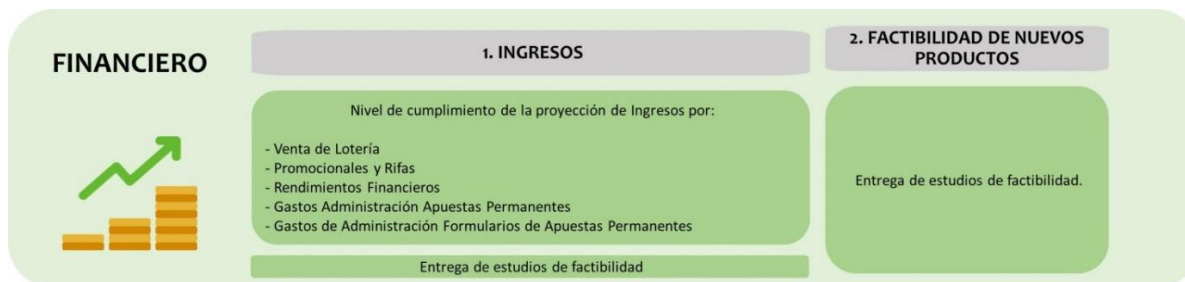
FINANCIERO

1. INGRESOS

Nivel de cumplimiento de la proyección de Ingresos por:

- Venta de Lotería
- Promocionales y Rifas
- Rendimientos Financieros
- Gastos Administración Apuestas Permanentes
- Gastos de Administración Formularios de Apuestas Permanentes

Entrega de estudios de factibilidad

2. FACTIBILIDAD DE NUEVOS PRODUCTOS

Entrega de estudios de factibilidad.